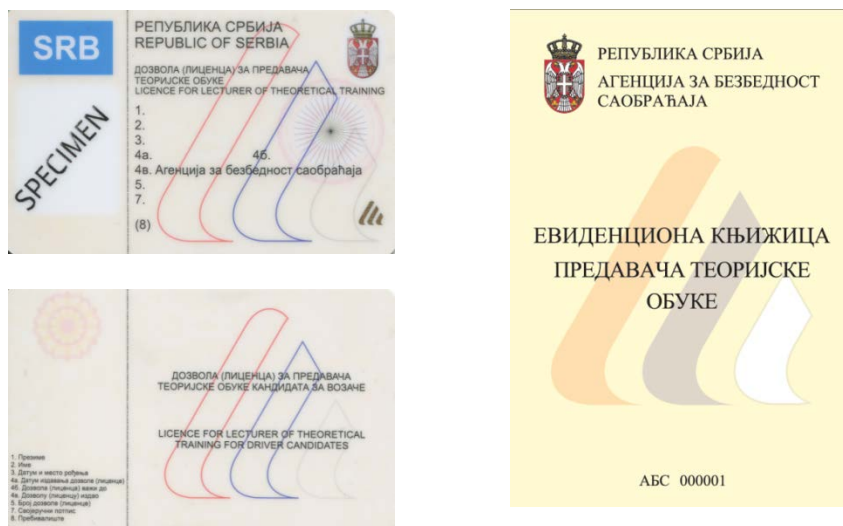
SRB

РЕПУБЛИКА СРБИЈА
REPUBLIC OF SERBIA

ДОЗВОЛА (ЛИЦЕНЦА) ЗА ПРЕДАВАЧА ТЕОРИЈСКЕ ОБУКЕ
LICENCE FOR LECTURER OF THEORETICAL TRAINING

SPECIMEN

1.
2.
3.
4a. 4б.
4в. Агенција за безбедност саобраћаја
5.
7.
(8)

ДОЗВОЛА (ЛИЦЕНЦА) ЗА ПРЕДАВАЧА ТЕОРИЈСКЕ ОБУКЕ КАНДИДАТА ЗА ВОЗАЧЕ

LICENCE FOR LECTURER OF THEORETICAL TRAINING FOR DRIVER CANDIDATES

1. Презиме
2. Име
3. Датум и место рођења
4а. Датум издавања дозволе (лиценце)
4б. Дозвола (лиценца) важи до
4в. Дозволу (лиценцу) издаје
5. Број дозволе (лиценце)
7. Својеручни потпис
8. Пребивалиште

РЕПУБЛИКА СРБИЈА
АГЕНЦИЈА ЗА БЕЗБЕДНОСТ САОБРАЋАЈА

ЕВИДЕНЦИОНА КЊИЖИЦА ПРЕДАВАЧА ТЕОРИЈСКЕ ОБУКЕ

АБС 000001